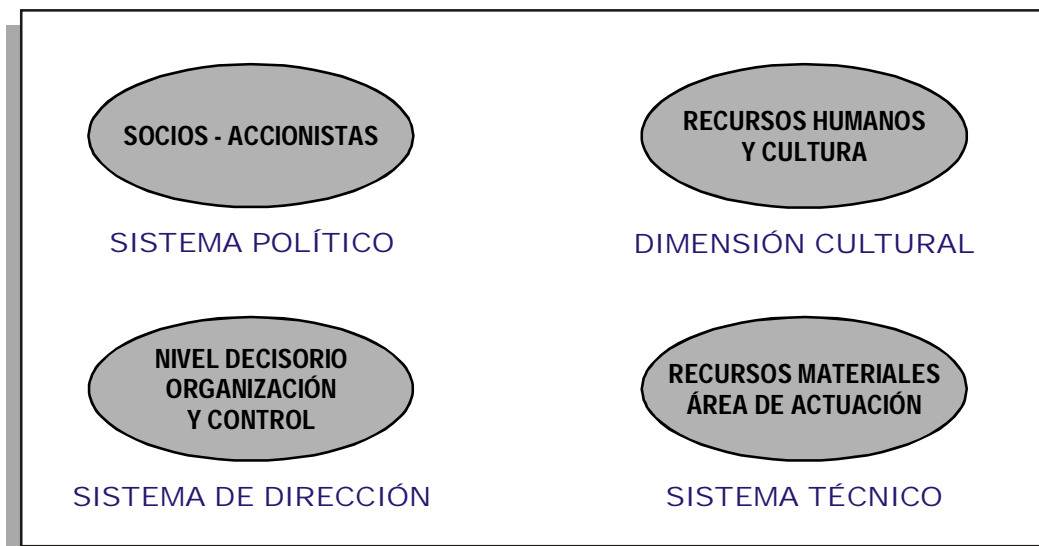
SOCIOS - ACCIONISTAS

SISTEMA POLÍTICO

RECURSOS HUMANOS Y CULTURA

DIMENSIÓN CULTURAL

NIVEL DECISORIO ORGANIZACIÓN Y CONTROL

SISTEMA DE DIRECCIÓN

RECURSOS MATERIALES ÁREA DE ACTUACIÓN

SISTEMA TÉCNICO